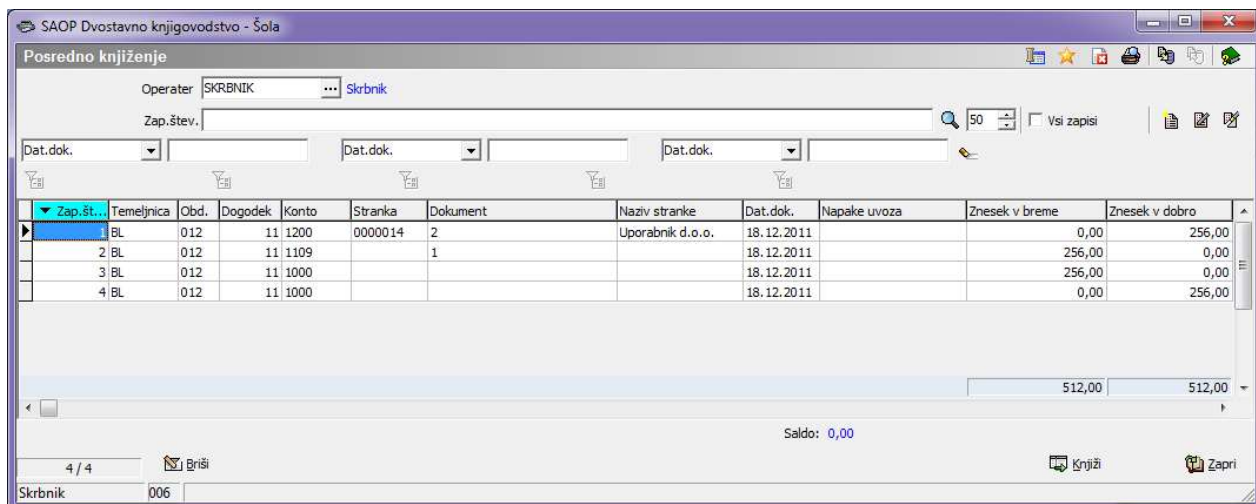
SAOP Dvostavno knjigovodstvo - Šola

Posredno knjiženje

Operater SKRBNIK ... Skrbnik

Zap.štev.

50 Vsi zapisi

Dat.dok. Dat.dok. Dat.dok.

| Zap.št... | Temeljnica | Obd. | Dogodek | Konto | Stranka | Dokument | Naziv stranke | Dat.dok. | Napake uvoza | Znesek v breme | Znesek v dobro |
|---|---|---|---|---|---|---|---|---|---|---|---|
| 1 | BL | 012 | 11 | 1200 | 0000014 | 2 | Uporabnik d.o.o. | 18.12.2011 | | 0,00 | 256,00 |
| 2 | BL | 012 | 11 | 1109 | | 1 | | 18.12.2011 | | 256,00 | 0,00 |
| 3 | BL | 012 | 11 | 1000 | | | | 18.12.2011 | | 256,00 | 0,00 |
| 4 | BL | 012 | 11 | 1000 | | | | 18.12.2011 | | 0,00 | 256,00 |
| | | | | | | | | | | 512,00 | 512,00 |

Saldo: 0,00

4 / 4 Briši Knjiži Zapri

Skrbnik 006